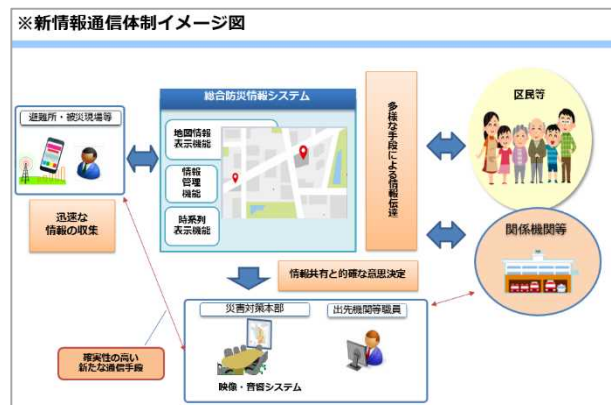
※新情報通信体制イメージ図

避難所・被災現場等

迅速な情報の収集

総合防災情報システム

地図情報表示機能

情報管理機能

時系列表示機能

多様な手段による情報伝達

区民等

関係機関等

情報共有と的確な意思決定

災害対策本部

出先機関等職員

映像・音響システム

確実性の高い新たな通信手段